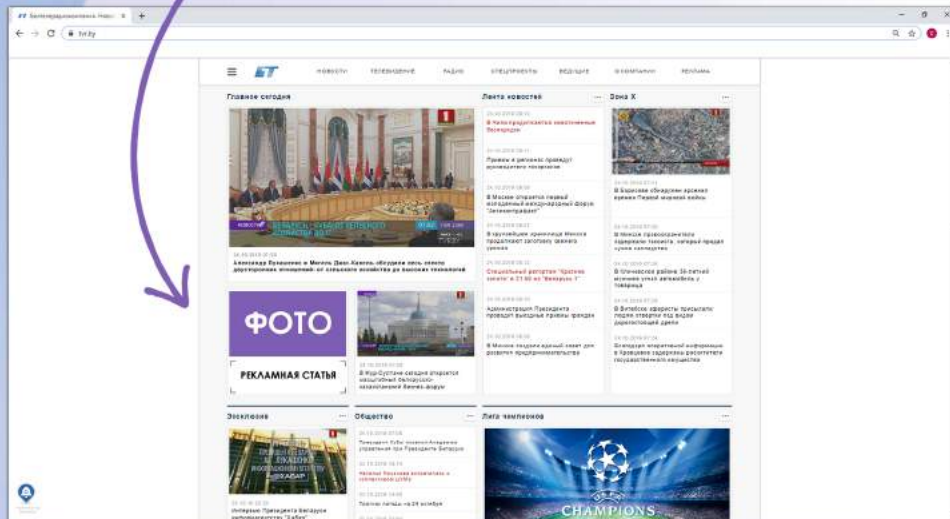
Белтелерадиокомпания. Новос ×

tvr.by

НОВОСТИ ТЕЛЕВИДЕНИЕ РАДИО СПЕЦПРОЕКТЫ ВЕДУЩИЕ О КОМПАНИИ РЕКЛАМА

Главное сегодня

Александр Лукашенко и Милош Земан обсудили весь спектр двусторонних отношений: от сельского хозяйства до высоких технологий

ФОТО

РЕКЛАМНАЯ СТАТЬЯ

В Нур-Султане сегодня откроется масштабный белорусско-казахстанский бизнес-форум

Лента новостей

В Минске проходит первый молодежный международный форум

Специальный репортаж

Администрация Президента

Зона Х

В Борисове обнаружен мужчина

В Минске правоохранители задержали

В Витебске

Эксклюзив

Интервью Президента Беларуси информагентству "Хабар"

Общество

Лига чемпионов

CHAMPIONS